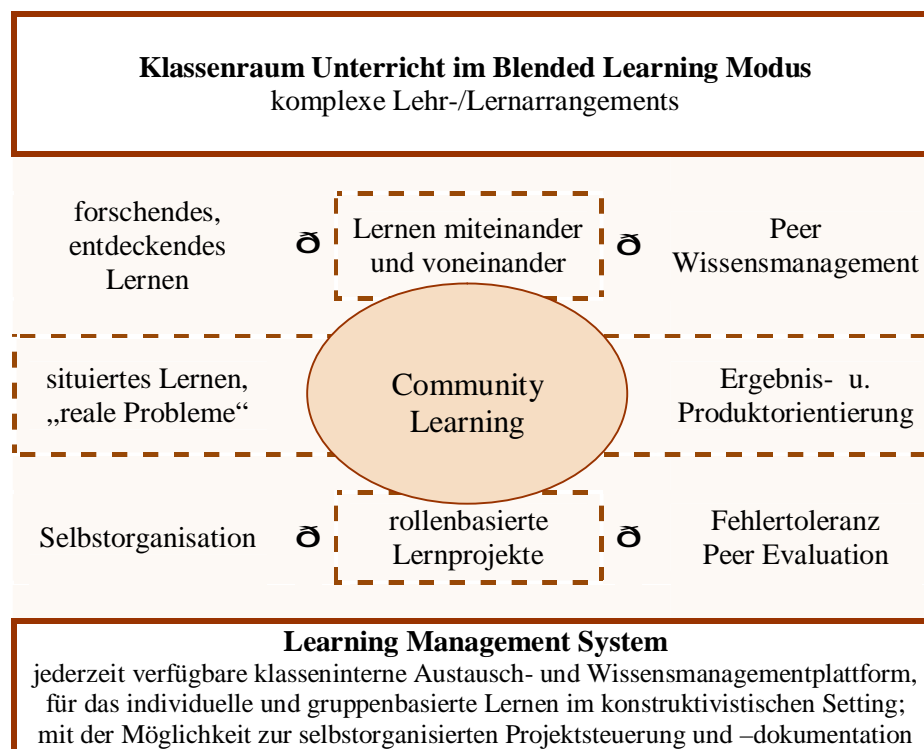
**Klassenraum Unterricht im Blended Learning Modus**
komplexe Lehr-/Lernarrangements

forschendes, entdeckendes Lernen

ð

Lernen miteinander und voneinander

ð

Peer Wissensmanagement

situiertes Lernen, „reale Probleme“

Community Learning

Ergebnis- u. Produktorientierung

Selbstorganisation

ð

rollenbasierte Lernprojekte

ð

Fehlertoleranz Peer Evaluation

**Learning Management System**
jederzeit verfügbare klasseninterne Austausch- und Wissensmanagementplattform, für das individuelle und gruppenbasierte Lernen im konstruktivistischen Setting; mit der Möglichkeit zur selbstorganisierten Projektsteuerung und –dokumentation